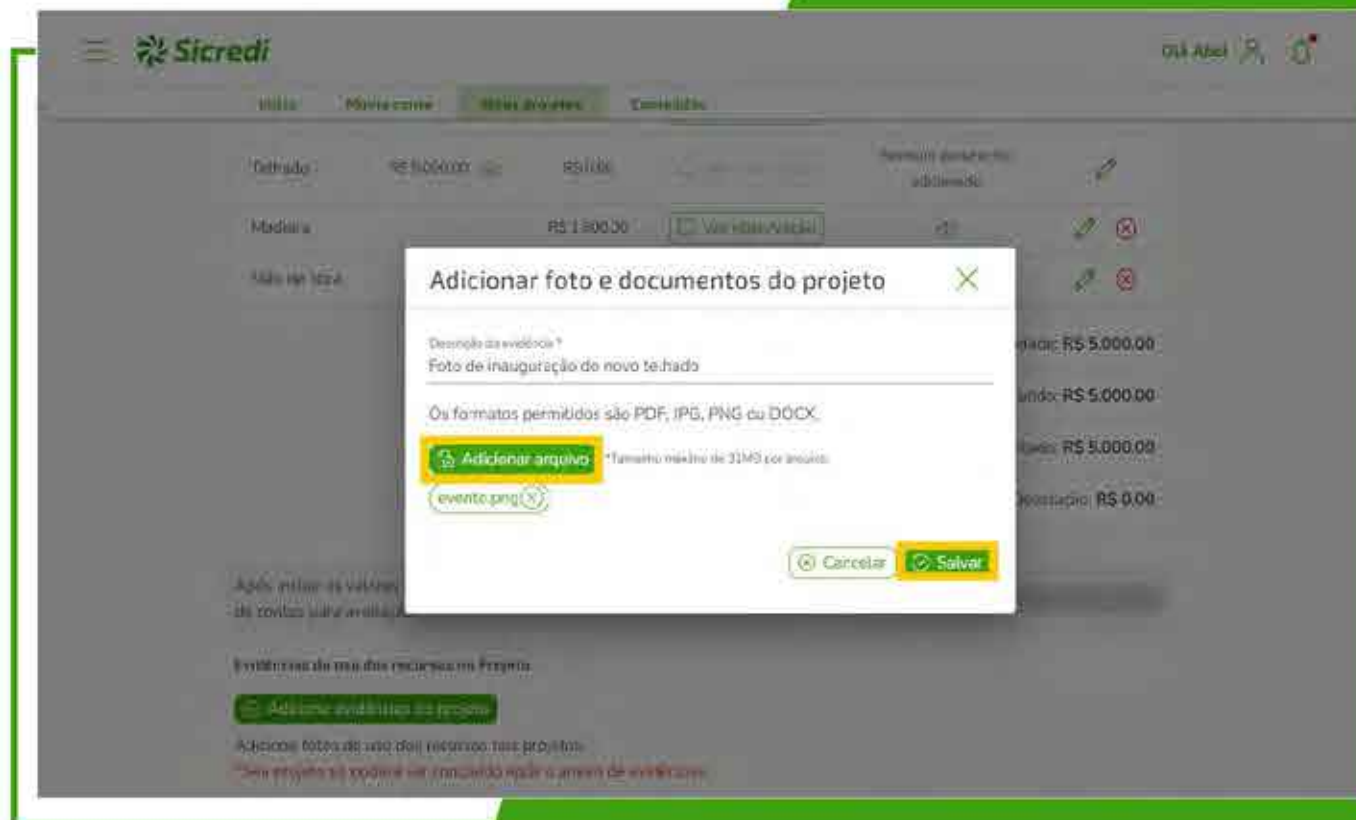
Sicredi

Olá Abel

Início Minha conta Meus projetos Convidados

Telhado R$ 5.000,00 R$ 0,00 Nenhum documento adicionado

Madeira R$ 1.500,00 Ver nota fiscal

Vaso de loiça

Adicionar foto e documentos do projeto

Descrição da evidência *
Foto de inauguração do novo telhado

Os formatos permitidos são PDF, JPG, PNG ou DOCX.

Adicionar arquivo *Tamanho máximo de 31MB por arquivo.

evento.png

Cancelar Salvar

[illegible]: R$ 5.000,00
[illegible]: R$ 5.000,00
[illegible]: R$ 5.000,00
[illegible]: R$ 0,00

Após enviar os valores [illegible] de convites para avaliação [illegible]

Evidências do uso dos recursos no Projeto

Adicionar evidências do projeto

Adicione fotos do uso dos recursos nos projetos.
*Seu projeto só poderá ser concluído após o envio de evidências.